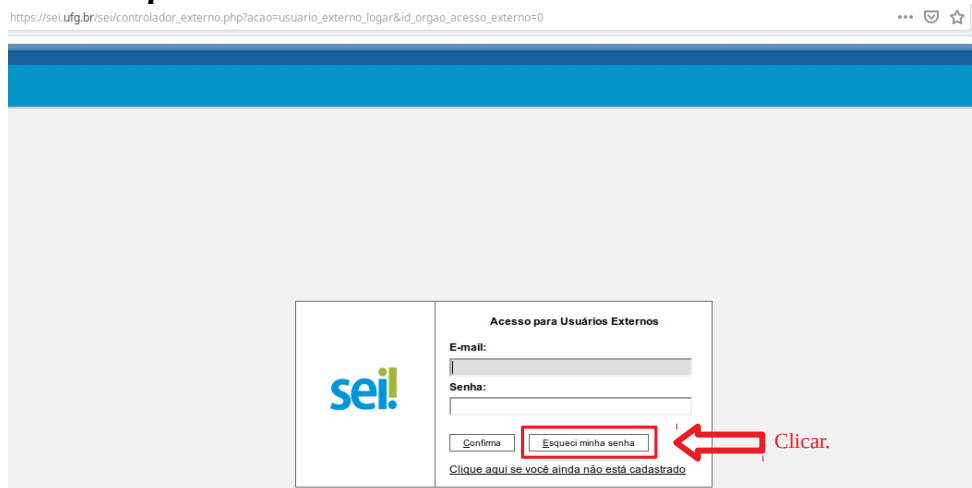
https://sei.ufg.br/sei/controlador_externo.php?acao=usuario_externo_logar&id_orgao_acesso_externo=0

sei!

Acesso para Usuários Externos

E-mail:

Senha:

Confirma

Esqueci minha senha

Clicar.

Clique aqui se você ainda não está cadastrado